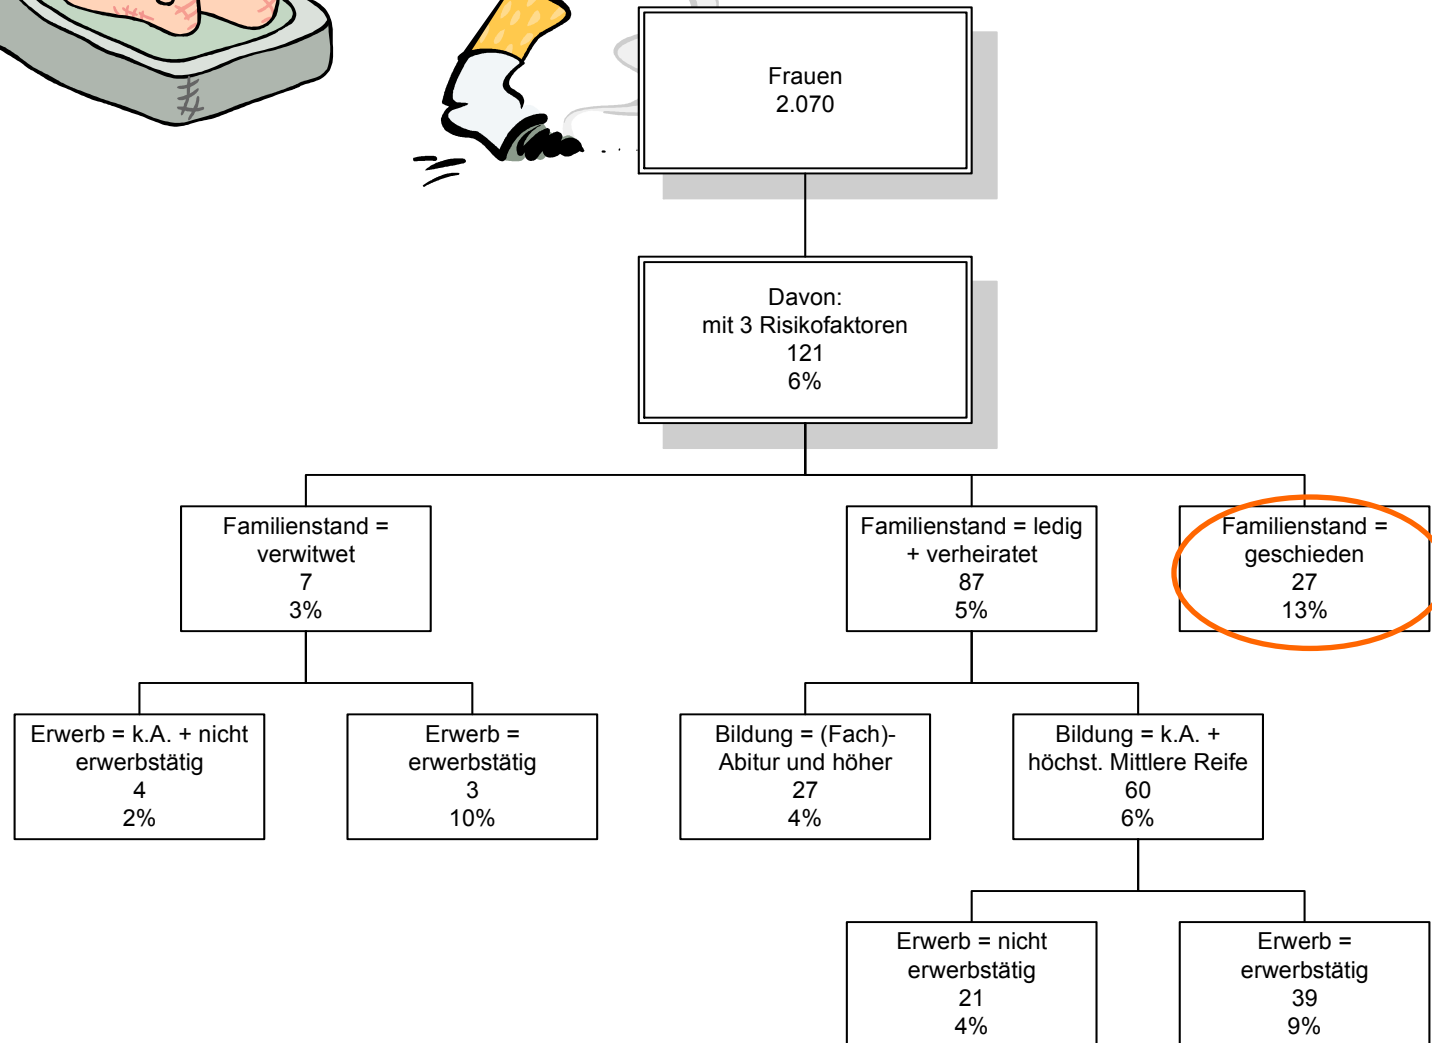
Frauen
2.070

Davon:
mit 3 Risikofaktoren
121
6%

Familienstand = verwitwet
7
3%

Familienstand = ledig + verheiratet
87
5%

Familienstand = geschieden
27
13%

Erwerb = k.A. + nicht erwerbstätig
4
2%

Erwerb = erwerbstätig
3
10%

Bildung = (Fach)-Abitur und höher
27
4%

Bildung = k.A. + höchst. Mittlere Reife
60
6%

Erwerb = nicht erwerbstätig
21
4%

Erwerb = erwerbstätig
39
9%